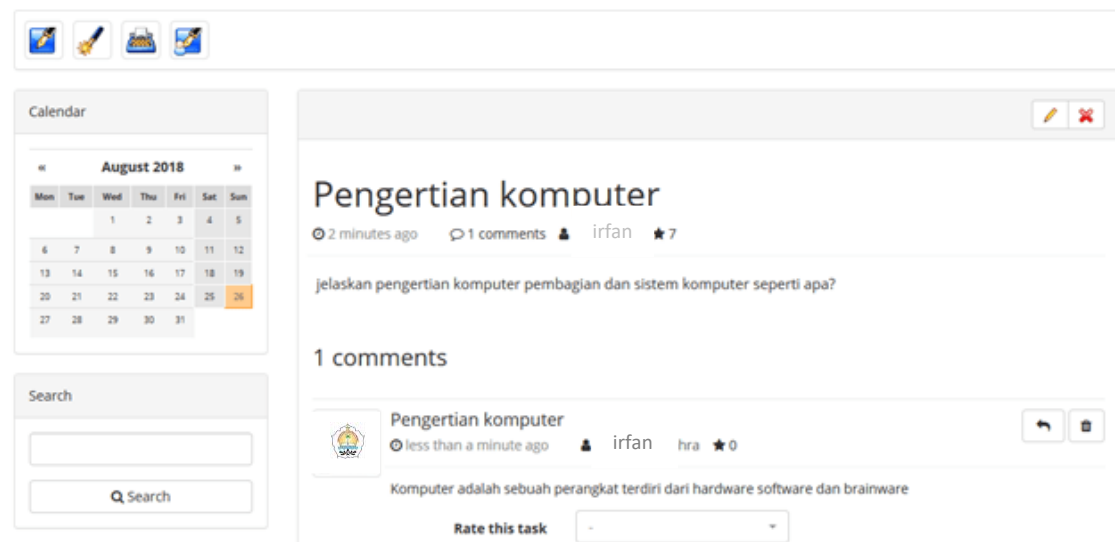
Calendar

« August 2018 »

| Mon | Tue | Wed | Thu | Fri | Sat | Sun |
|---|---|---|---|---|---|---|
| | | 1 | 2 | 3 | 4 | 5 |
| 6 | 7 | 8 | 9 | 10 | 11 | 12 |
| 13 | 14 | 15 | 16 | 17 | 18 | 19 |
| 20 | 21 | 22 | 23 | 24 | 25 | 26 |
| 27 | 28 | 29 | 30 | 31 | | |

Search

Search

Pengertian komputer

2 minutes ago 1 comments irfan 7

jelaskan pengertian komputer pembagian dan sistem komputer seperti apa?

1 comments

Pengertian komputer

less than a minute ago irfan hra 0

Komputer adalah sebuah perangkat terdiri dari hardware software dan brainware

Rate this task -